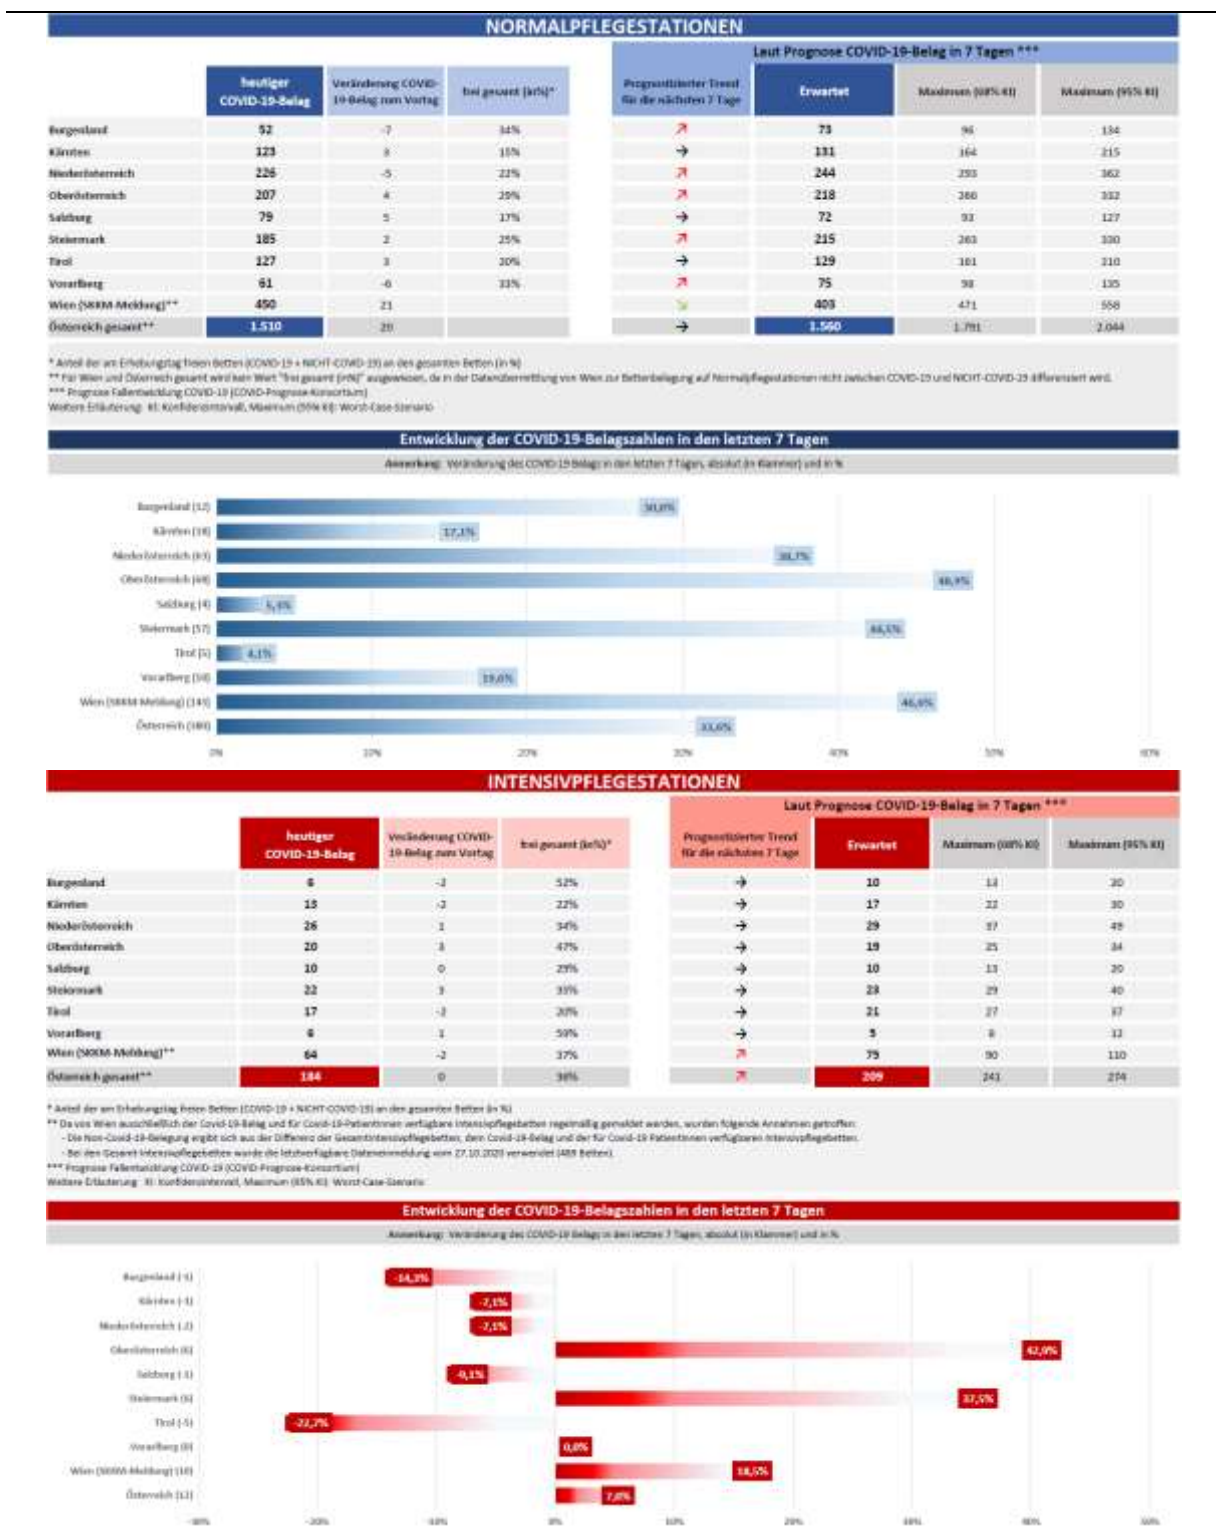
NORMALPFLEGESTATIONEN

Laut Prognose COVID-19-Belag in 7 Tagen ***

| | heutiger COVID-19-Belag | Veränderung COVID-19-Belag zum Vortag | frei gesamt (in%)* | Prognostizierter Trend für die nächsten 7 Tage | Erwartet | Maximum (68% KI) | Maximum (95% KI) |
|---|---|---|---|---|---|---|---|
| Burgenland | 52 | -7 | 34% | ↗ | 73 | 96 | 134 |
| Kärnten | 123 | 3 | 15% | → | 131 | 164 | 215 |
| Niederösterreich | 226 | -5 | 22% | ↗ | 244 | 293 | 362 |
| Oberösterreich | 207 | 4 | 29% | ↗ | 218 | 260 | 332 |
| Salzburg | 79 | 5 | 17% | → | 72 | 93 | 127 |
| Steiermark | 185 | 2 | 25% | ↗ | 215 | 263 | 330 |
| Tirol | 127 | 3 | 20% | → | 129 | 161 | 210 |
| Vorarlberg | 61 | -6 | 33% | ↗ | 75 | 98 | 135 |
| Wien (SKKM-Meldung)** | 450 | 21 | | ↘ | 403 | 471 | 558 |
| Österreich gesamt** | 1.510 | 20 | | → | 1.560 | 1.791 | 2.044 |

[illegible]

Entwicklung der COVID-19-Belagszahlen in den letzten 7 Tagen

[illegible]

Burgenland (12) 30,0%
Kärnten (18) 17,1%
Niederösterreich (63) 38,7%
Oberösterreich (68) 48,9%
Salzburg (4) 5,3%
Steiermark (57) 44,5%
Tirol (5) 4,1%
Vorarlberg (10) 19,6%
Wien (SKKM-Meldung) (143) 46,6%
Österreich (380) 33,6%

0% 10% 20% 30% 40% 50% 60%

INTENSIVPFLEGESTATIONEN

Laut Prognose COVID-19-Belag in 7 Tagen ***

| | heutiger COVID-19-Belag | Veränderung COVID-19-Belag zum Vortag | frei gesamt (in%)* | Prognostizierter Trend für die nächsten 7 Tage | Erwartet | Maximum (68% KI) | Maximum (95% KI) |
|---|---|---|---|---|---|---|---|
| Burgenland | 6 | -2 | 52% | → | 10 | 13 | 20 |
| Kärnten | 13 | -2 | 22% | → | 17 | 22 | 30 |
| Niederösterreich | 26 | 1 | 34% | → | 29 | 37 | 49 |
| Oberösterreich | 20 | 3 | 47% | → | 19 | 25 | 34 |
| Salzburg | 10 | 0 | 29% | → | 10 | 13 | 20 |
| Steiermark | 22 | 3 | 35% | → | 23 | 29 | 40 |
| Tirol | 17 | -2 | 20% | → | 21 | 27 | 37 |
| Vorarlberg | 6 | 1 | 59% | → | 5 | 8 | 12 |
| Wien (SKKM-Meldung)** | 64 | -2 | 37% | ↗ | 79 | 90 | 110 |
| Österreich gesamt** | 184 | 0 | 38% | ↗ | 209 | 241 | 274 |

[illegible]

Entwicklung der COVID-19-Belagszahlen in den letzten 7 Tagen

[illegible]

Burgenland (-1) -14,3%
Kärnten (-1) -7,1%
Niederösterreich (-2) -7,1%
Oberösterreich (6) 42,9%
Salzburg (-1) -9,1%
Steiermark (6) 37,5%
Tirol (-5) -22,7%
Vorarlberg (0) 0,0%
Wien (SKKM-Meldung) (10) 18,5%
Österreich (12) 7,0%

-30% -20% -10% 0% 10% 20% 30% 40% 50%